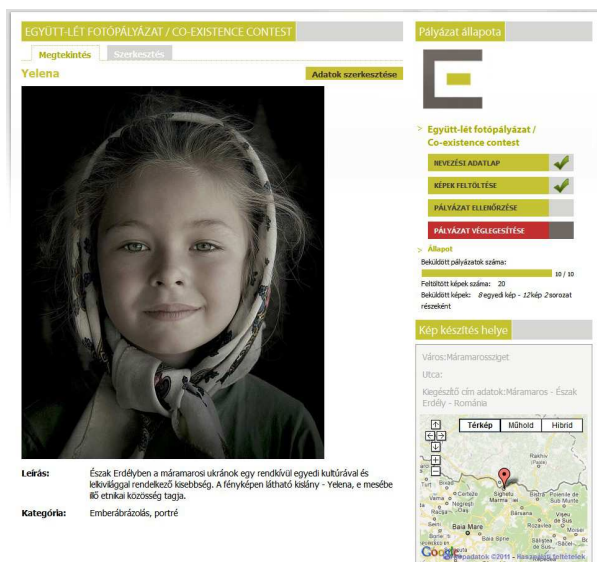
EGYÜTT-LÉT FOTÓPÁLYÁZAT / CO-EXISTENCE CONTEST

Megtekintés Szerkesztés

Yelena

Adatok szerkesztése

Leírás: Észak Erdélyben a máramarosi ukránok egy rendkívül egyedi kultúrával és lelkivilággal rendelkező kisebbség. A fényképen látható kislány - Yelena, e mesébe illő etnikai közösség tagja.

Kategória: Emberábrázolás, portré

Pályázat állapota

> Együtt-lét fotópályázat / Co-existence contest

NEVEZÉSI ADATLAP

KÉPEK FELTÖLTÉSE

PÁLYÁZAT ELLENŐRZÉSE

PÁLYÁZAT VÉGLEGESÍTÉSE

> Állapot

Beküldött pályázatok száma:

10 / 10

Feltöltött képek száma: 20

Beküldött képek: 8 egyedi kép - 12 kép 2 sorozat részeként

Kép készítés helye

Város: Máramarossziget

Utca:

Kiegészítő cím adatok: Máramaros - Észak Erdély - Románia

Térkép Műhold Hibrid

Sighetu Marmației

Baia Mare

Google

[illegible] adatok ©2011 - Használati feltételek